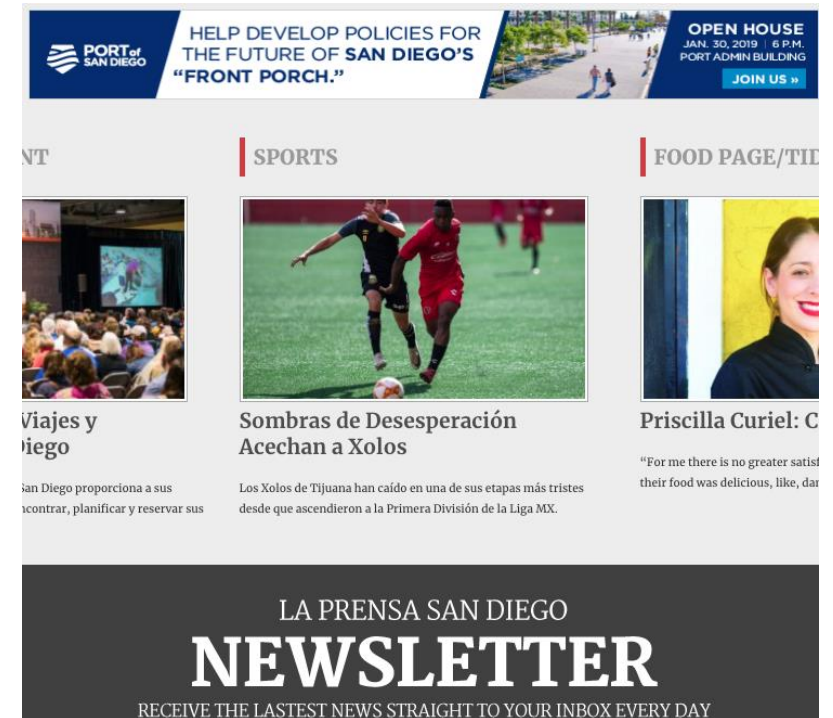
PORT of SAN DIEGO

HELP DEVELOP POLICIES FOR THE FUTURE OF SAN DIEGO'S "FRONT PORCH."

OPEN HOUSE
JAN. 30, 2019 | 6 P.M.
PORT ADMIN BUILDING
JOIN US »

NT

Viajes y
Diego

San Diego proporciona a sus
ncontrar, planificar y reservar sus

SPORTS

Sombras de Desesperación Acechan a Xolos

Los Xolos de Tijuana han caído en una de sus etapas más tristes desde que ascendieron a la Primera División de la Liga MX.

FOOD PAGE/TID

Priscilla Curiel: C

"For me there is no greater satisf
their food was delicious, like, dar

LA PRENSA SAN DIEGO
NEWSLETTER
RECEIVE THE LASTEST NEWS STRAIGHT TO YOUR INBOX EVERY DAY